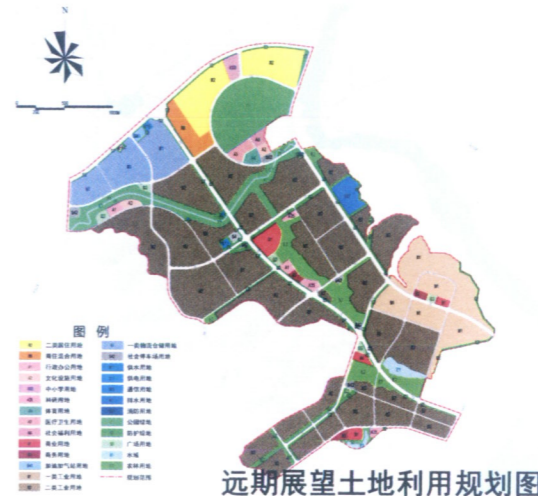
N

图 例

二类居住用地
商住混合用地
行政办公用地
文化设施用地
中小学用地
科研用地
体育用地
医疗卫生用地
社会福利用地
商业用地
商务用地
加油加气站用地
一类工业用地
二类工业用地
一类物流仓储用地
社会停车场用地
供水用地
供电用地
排水用地
通信用地
环卫用地
消防用地
公园绿地
防护绿地
广场用地
水域
农林用地
规划范围

远期展望土地利用规划图